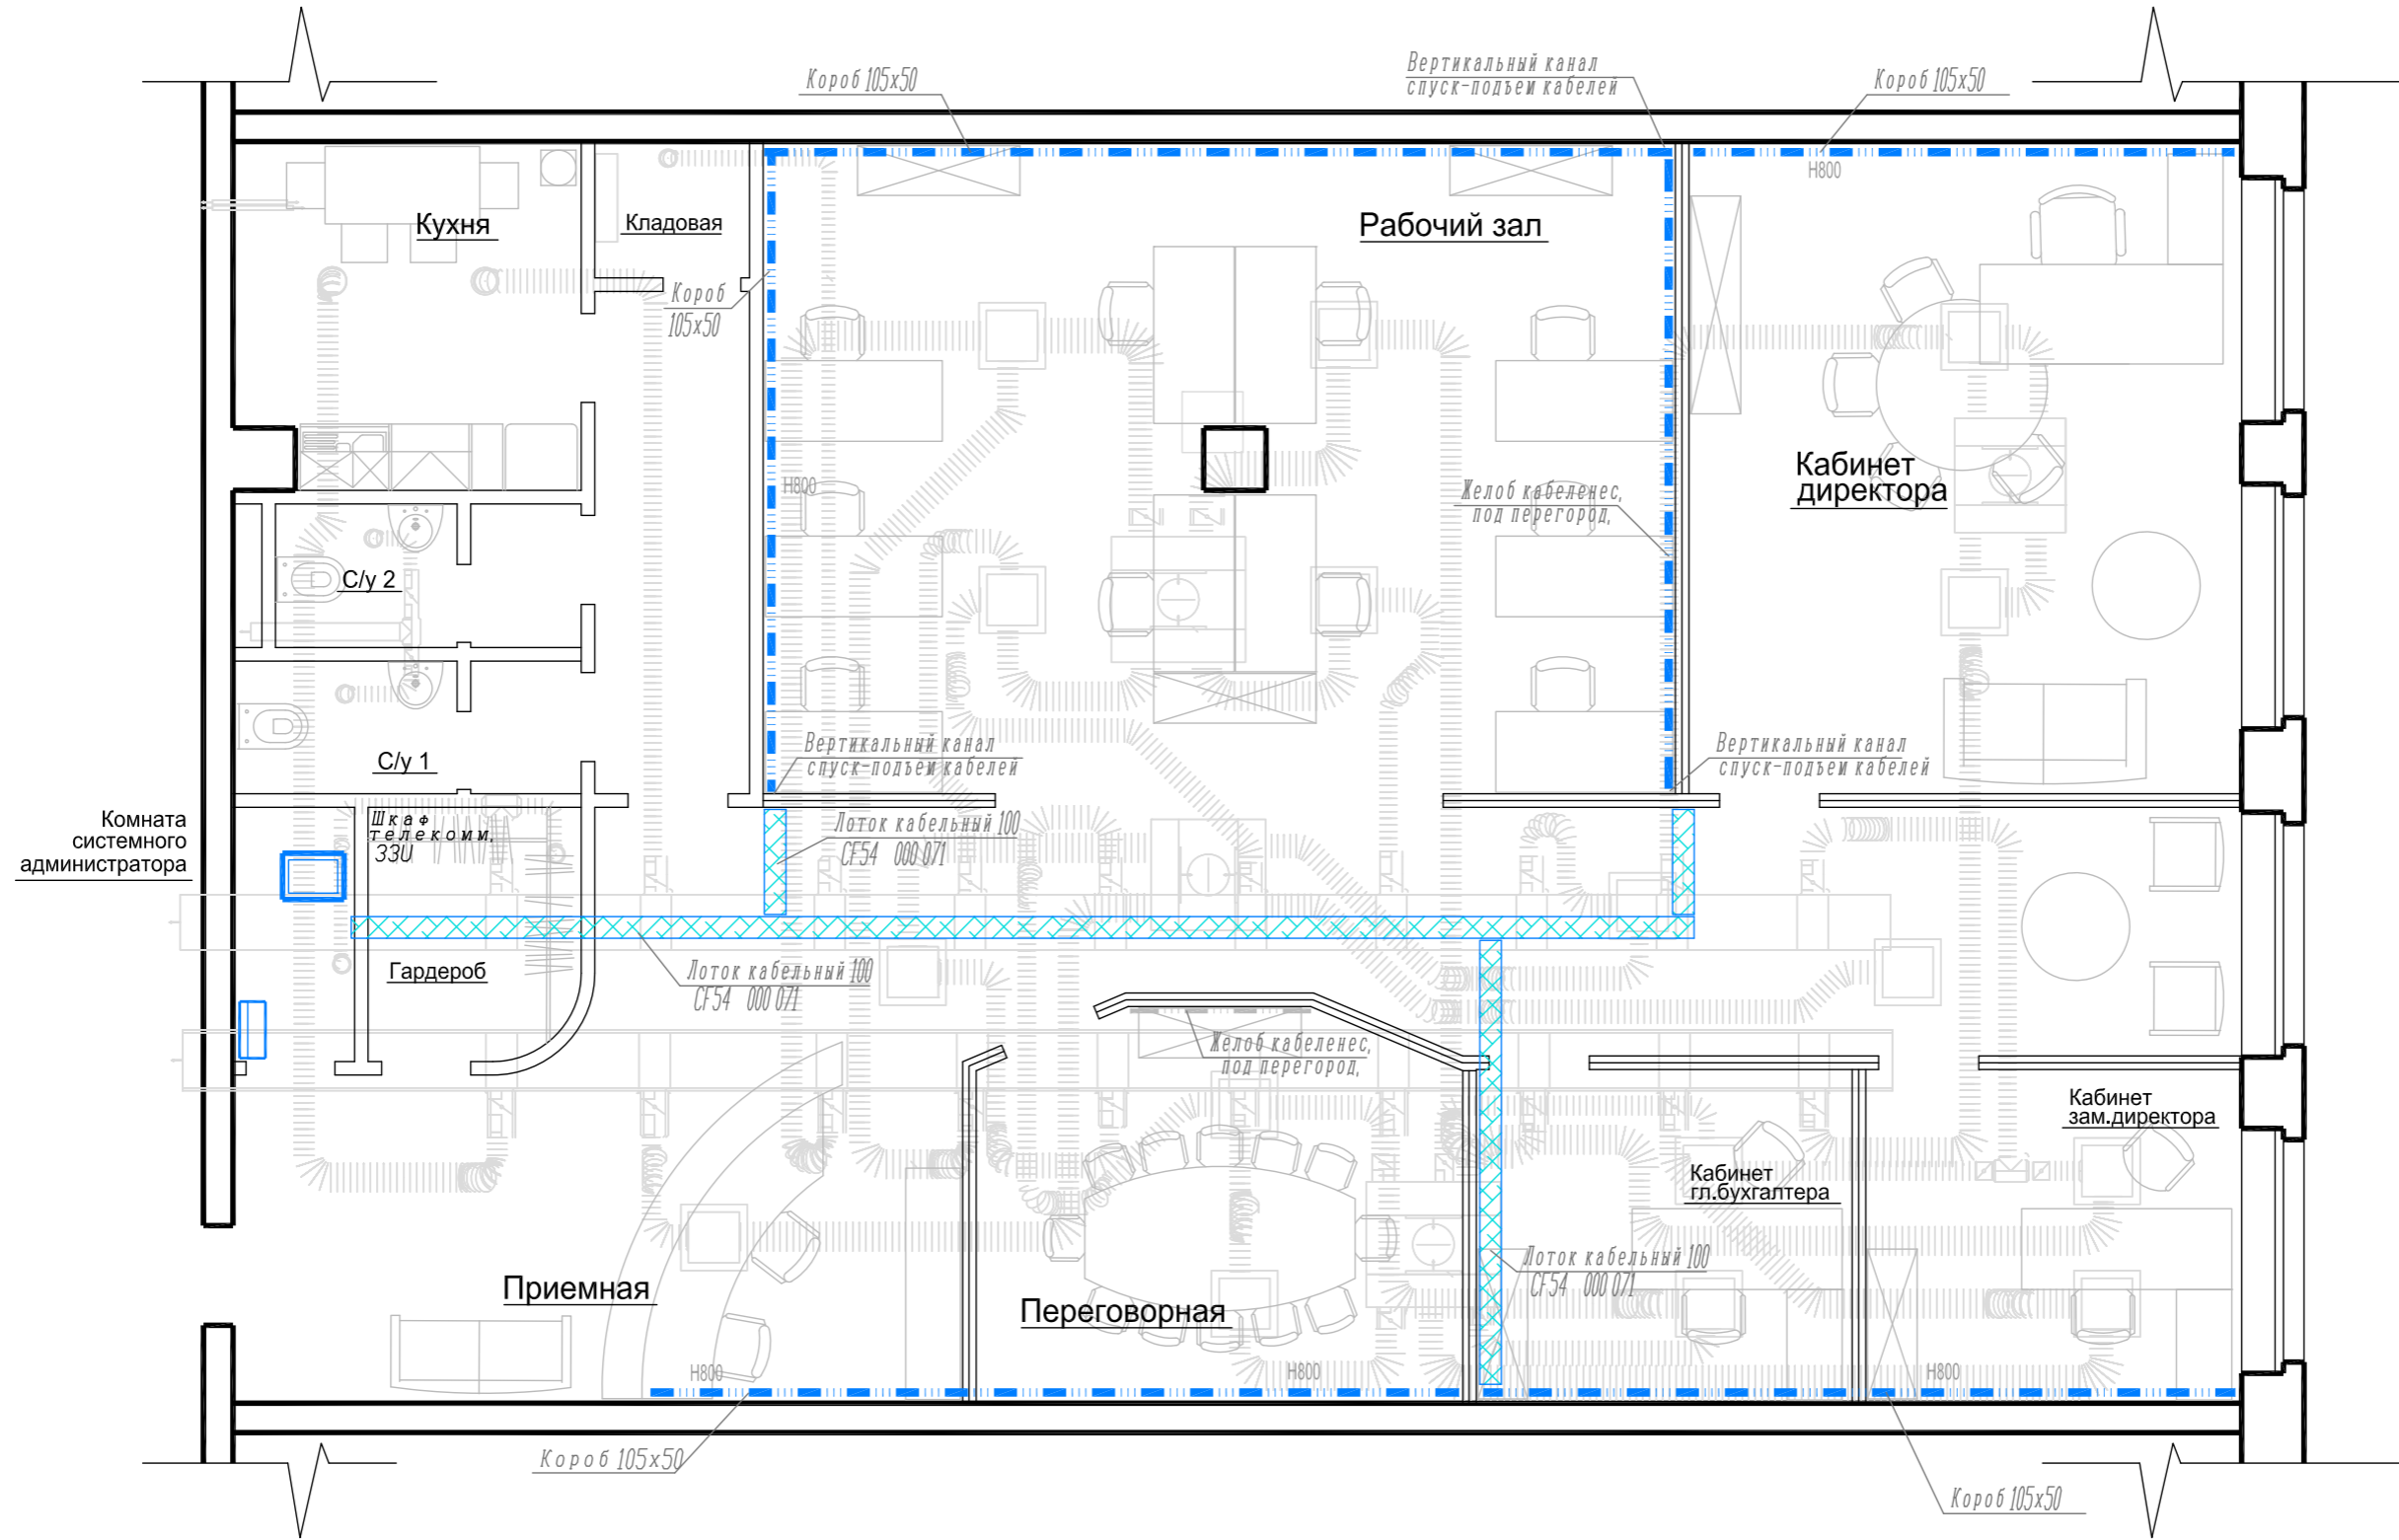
Короб 105х50

Вертикальный канал спуск-подъем кабелей

Короб 105х50

Н800

Кухня

Кладовая

Короб 105х50

Рабочий зал

Н800

Желоб кабеленес, под перегород,

Кабинет директора

С/у 2

С/у 1

Вертикальный канал спуск-подъем кабелей

Вертикальный канал спуск-подъем кабелей

Комната системного администратора

Шкаф телекомм. 33U

Лоток кабельный 100 CF54 000 071

Гардероб

Лоток кабельный 100 CF54 000 071

Желоб кабеленес, под перегород,

Кабинет зам.директора

Кабинет гл.бухгалтера

Лоток кабельный 100 CF54 000 071

Приемная

Переговорная

Н800

Н800

Н800

Короб 105х50

Короб 105х50